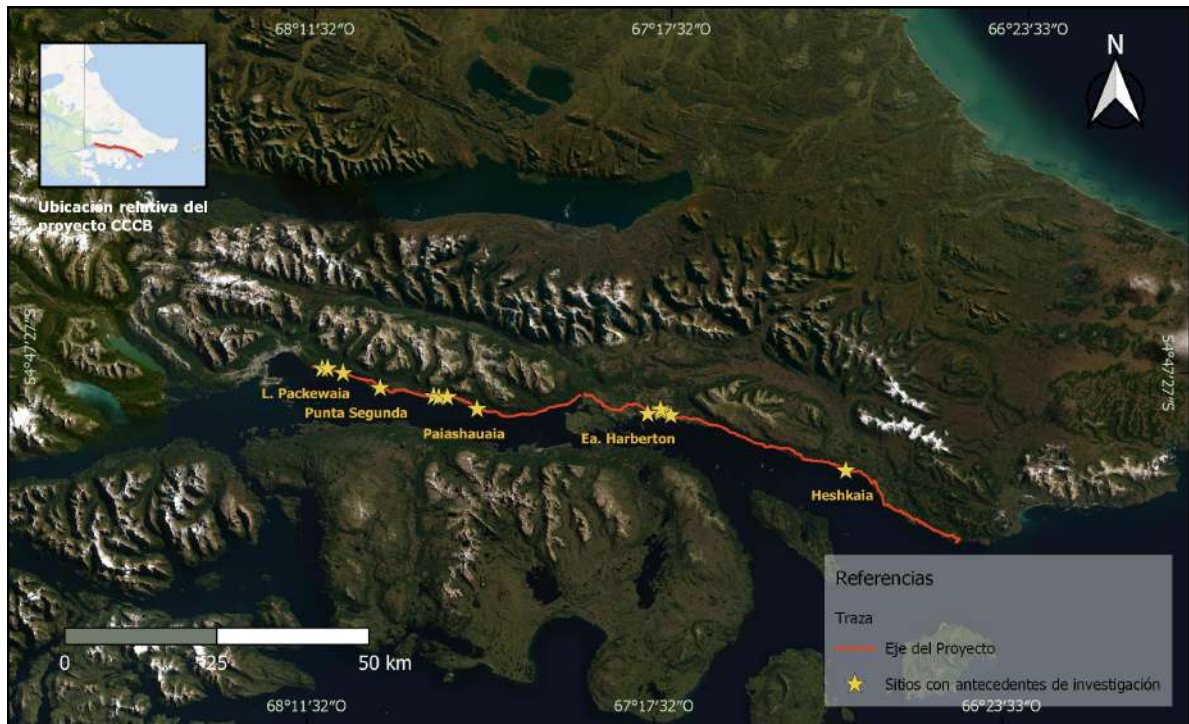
68°11'32"O
67°17'32"O
66°23'33"O
N
Ubicación relativa del proyecto CCCB
54°47'27"S
54°47'27"S
L. Packewaia
Punta Segunda
Paiashauaia
Ea. Harberton
Heshkaia
Referencias
Traza
Eje del Proyecto
Sitios con antecedentes de investigación
0
25
50 km
68°11'32"O
67°17'32"O
66°23'33"O